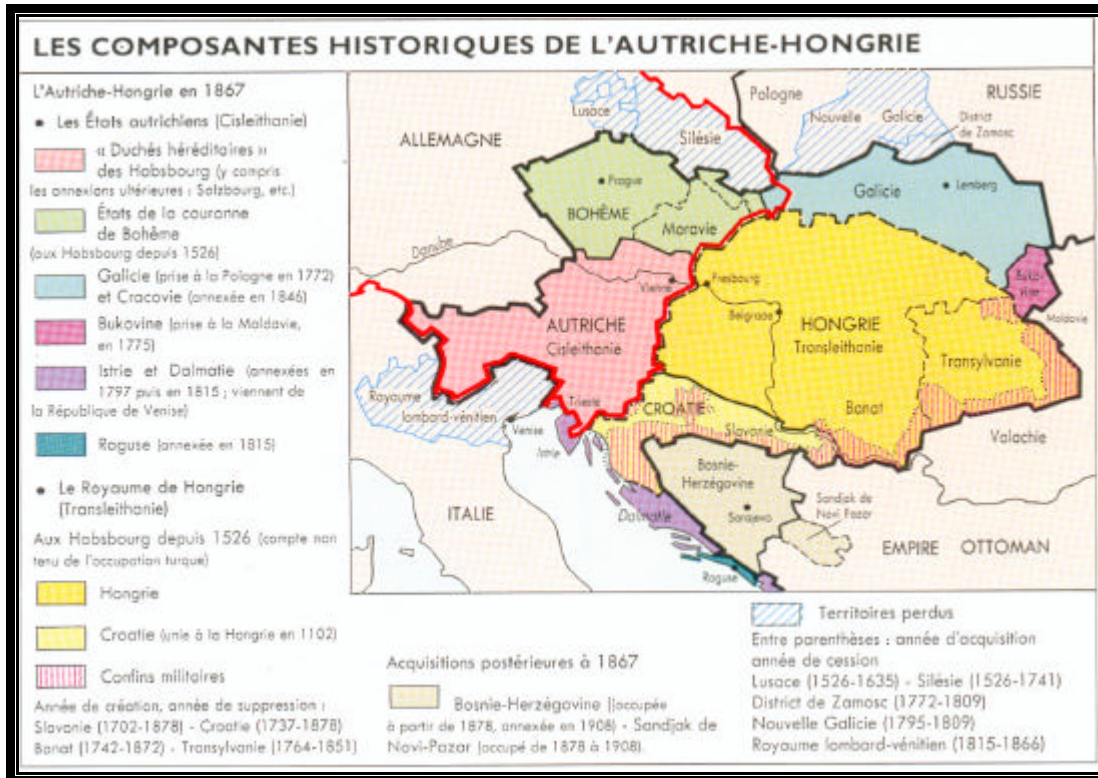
LES COMPOSANTES HISTORIQUES DE L'AUTRICHE-HONGRIE

L'Autriche-Hongrie en 1867

• Les États autrichiens (Cisleithanie)

« Duchés héréditaires » des Habsbourg (y compris les annexions ultérieures : Salzbourg, etc.)

États de la couronne de Bohême (aux Habsbourg depuis 1526)

Galicie (prise à la Pologne en 1772) et Cracovie (annexée en 1846)

Bukovine (prise à la Moldavie, en 1775)

Istrie et Dalmatie (annexées en 1797 puis en 1815 ; viennent de la République de Venise)

Raguse (annexée en 1815)

• Le Royaume de Hongrie (Transleithanie)

Aux Habsbourg depuis 1526 (compte non tenu de l'occupation turque)

Hongrie

Croatie (unie à la Hongrie en 1102)

Confins militaires

Année de création, année de suppression : Slavonie (1702-1878) - Croatie (1737-1878) Banat (1742-1872) - Transylvanie (1764-1851)

Acquisitions postérieures à 1867

Bosnie-Herzégovine (occupée à partir de 1878, annexée en 1908) - Sandjak de Novi-Pazar (occupé de 1878 à 1908)

Territoires perdus

Entre parenthèses : année d'acquisition année de cession

Lusace (1526-1635) - Silésie (1526-1741)
District de Zamosc (1772-1809)
Nouvelle Galicie (1795-1809)
Royaume lombard-vénitien (1815-1866)

Lusace
Silésie
Pologne
RUSSIE
Nouvelle Galicie
District de Zamosc
ALLEMAGNE
Prague
BOHÊME
Moravie
Galicie
Lemberg
Danube
Bukovine
Presbourg
Vienne
AUTRICHE
Cisleithanie
Belgrade
HONGRIE
Transleithanie
Moldavie
Transylvanie
Royaume lombard-vénitien
Venise
Trieste
CROATIE
Banat
Istrie
Slavonie
Valachie
Bosnie-Herzégovine
Sarajevo
Sandjak de Novi Pazar
ITALIE
Dalmatie
EMPIRE OTTOMAN
Raguse